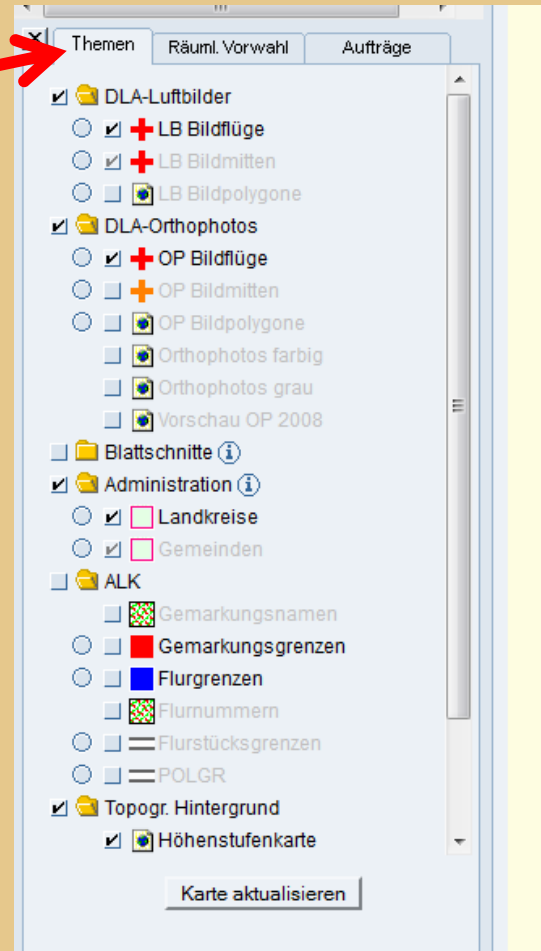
Themen
Räuml. Vorwahl
Aufträge

DLA-Luftbilder
LB Bildflüge
LB Bildmitten
LB Bildpolygone
DLA-Orthophotos
OP Bildflüge
OP Bildmitten
OP Bildpolygone
Orthophotos farbig
Orthophotos grau
Vorschau OP 2008
Blattschnitte
Administration
Landkreise
Gemeinden
ALK
Gemarkungsnamen
Gemarkungsgrenzen
Flurgrenzen
Flurnummern
Flurstücksgrenzen
POLGR
Topogr. Hintergrund
Höhenstufenkarte

Karte aktualisieren